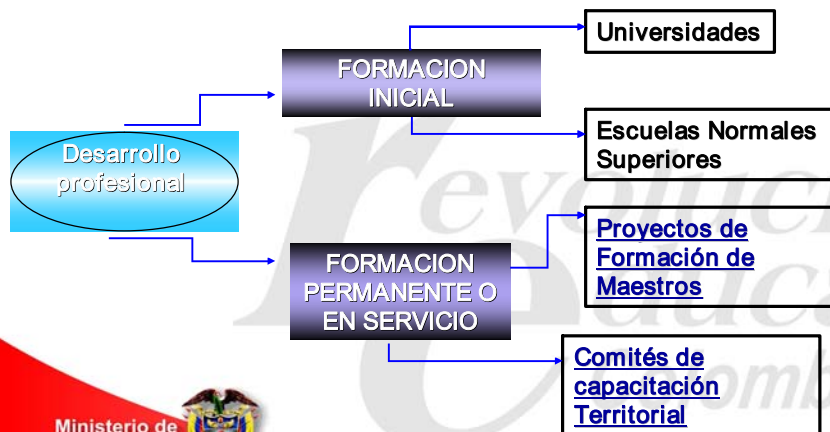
Desarrollo profesional

FORMACION INICIAL

Universidades

Escuelas Normales Superiores

FORMACION PERMANENTE O EN SERVICIO

Proyectos de Formación de Maestros

Comités de capacitación Territorial

Ministerio de